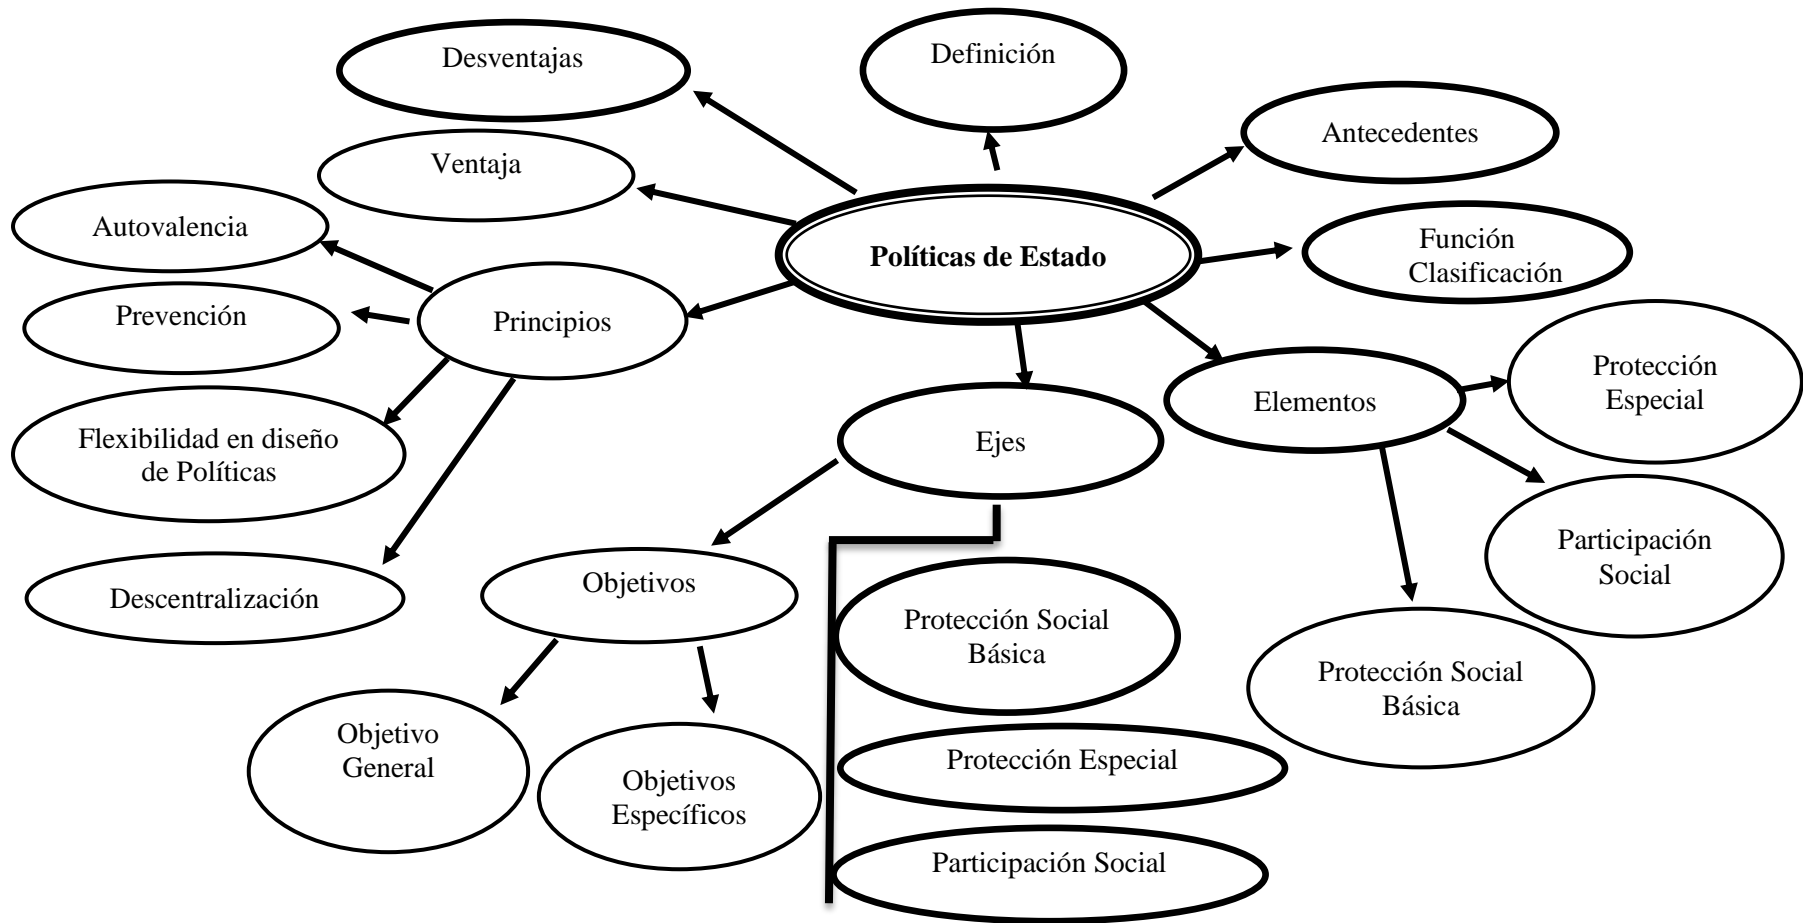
Políticas de Estado

Definición

Desventajas

Antecedentes

Ventaja

Función Clasificación

Principios

Autovalencia

Prevención

Flexibilidad en diseño de Políticas

Descentralización

Elementos

Protección Especial

Participación Social

Protección Social Básica

Ejes

Objetivos

Objetivo General

Objetivos Específicos

Protección Social Básica

Protección Especial

Participación Social